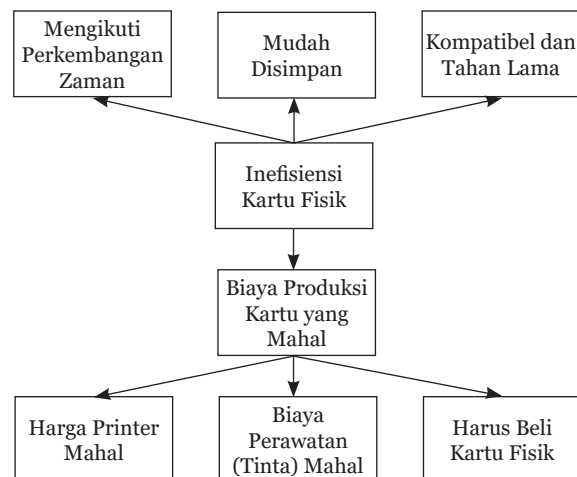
Mengikuti Perkembangan Zaman

Mudah Disimpan

Kompatibel dan Tahan Lama

Inefisiensi Kartu Fisik

Biaya Produksi Kartu yang Mahal

Harga Printer Mahal

Biaya Perawatan (Tinta) Mahal

Harus Beli Kartu Fisik